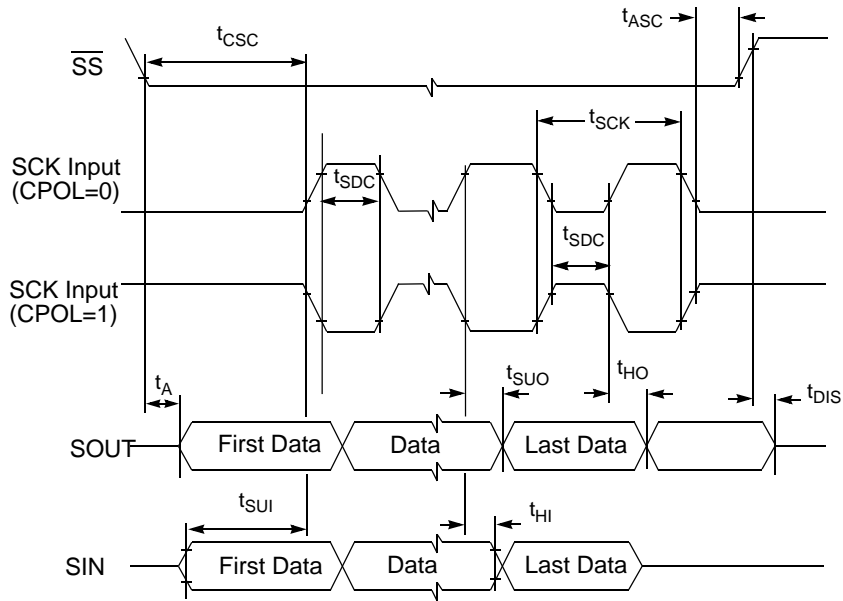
$t_{ASC}$

$t_{CSC}$

$\overline{SS}$

$t_{SCK}$

SCK Input (CPOL=0)

$t_{SDC}$

$t_{SDC}$

SCK Input (CPOL=1)

$t_A$

$t_{SUO}$

$t_{HO}$

$t_{DIS}$

SOUT

First Data

Data

Last Data

$t_{SUI}$

$t_{HI}$

SIN

First Data

Data

Last Data